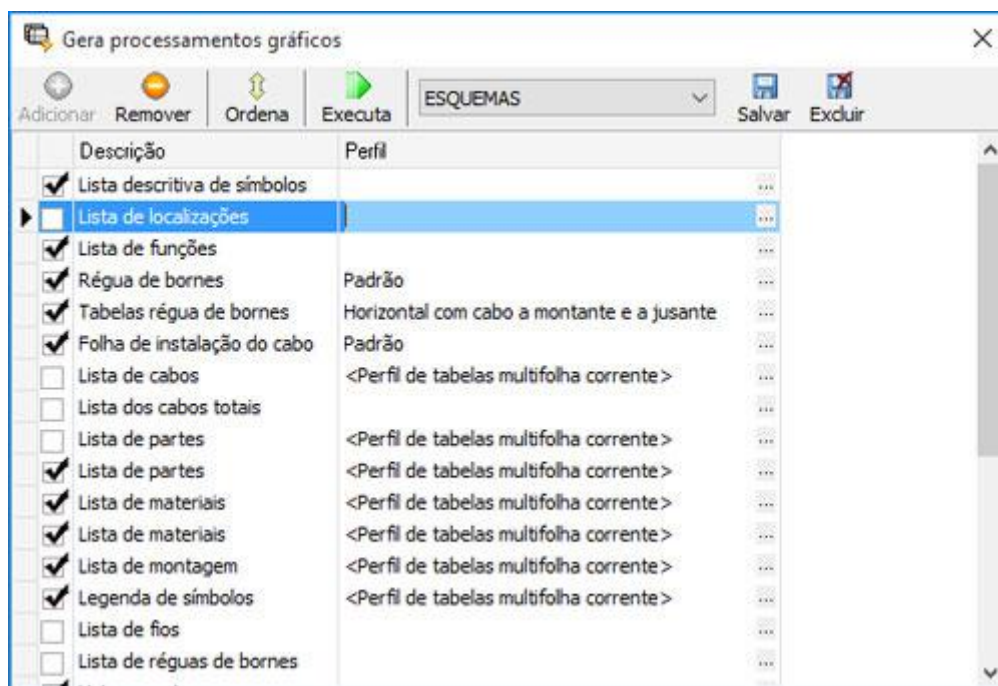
Gera processamentos gráficos

Adicionar Remover Ordena Executa ESQUEMAS Salvar Excluir

| | Descrição | Perfil | |
|---|---|---|---|
| ✔ | Lista descritiva de símbolos | | ... |
| | Lista de localizações | | ... |
| ✔ | Lista de funções | | ... |
| ✔ | Régua de bornes | Padrão | ... |
| ✔ | Tabelas régua de bornes | Horizontal com cabo a montante e a jusante | ... |
| ✔ | Folha de instalação do cabo | Padrão | ... |
| | Lista de cabos | <Perfil de tabelas multifolha corrente> | ... |
| | Lista dos cabos totais | | ... |
| | Lista de partes | <Perfil de tabelas multifolha corrente> | ... |
| ✔ | Lista de partes | <Perfil de tabelas multifolha corrente> | ... |
| ✔ | Lista de materiais | <Perfil de tabelas multifolha corrente> | ... |
| ✔ | Lista de materiais | <Perfil de tabelas multifolha corrente> | ... |
| ✔ | Lista de montagem | <Perfil de tabelas multifolha corrente> | ... |
| ✔ | Legenda de símbolos | <Perfil de tabelas multifolha corrente> | ... |
| | Lista de fios | | ... |
| | Lista de réguas de bornes | | ... |